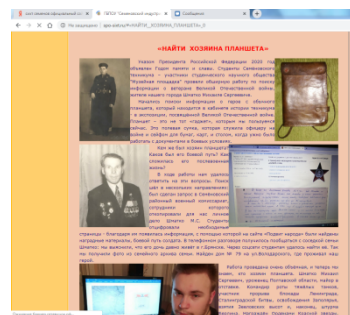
«НАЙТИ ХОЗЯИНА ПЛАНШЕТА»

Указом Президента Российской Федерации 2020 год объявлен Годом памяти и славы. Студенты Семёновского техникума – участники студенческого научного общества "Музейная площадка" провели объемную работу по поиску информации о ветеране Великой Отечественной войны, жителе нашего города Шиповое Михаиле Сергеевиче.

Началось поиски информации о героя с обычного планшета, который находится в кабинете истории техникума в экспозиции, посвящённой Великой Отечественной войне. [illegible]

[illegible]

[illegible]